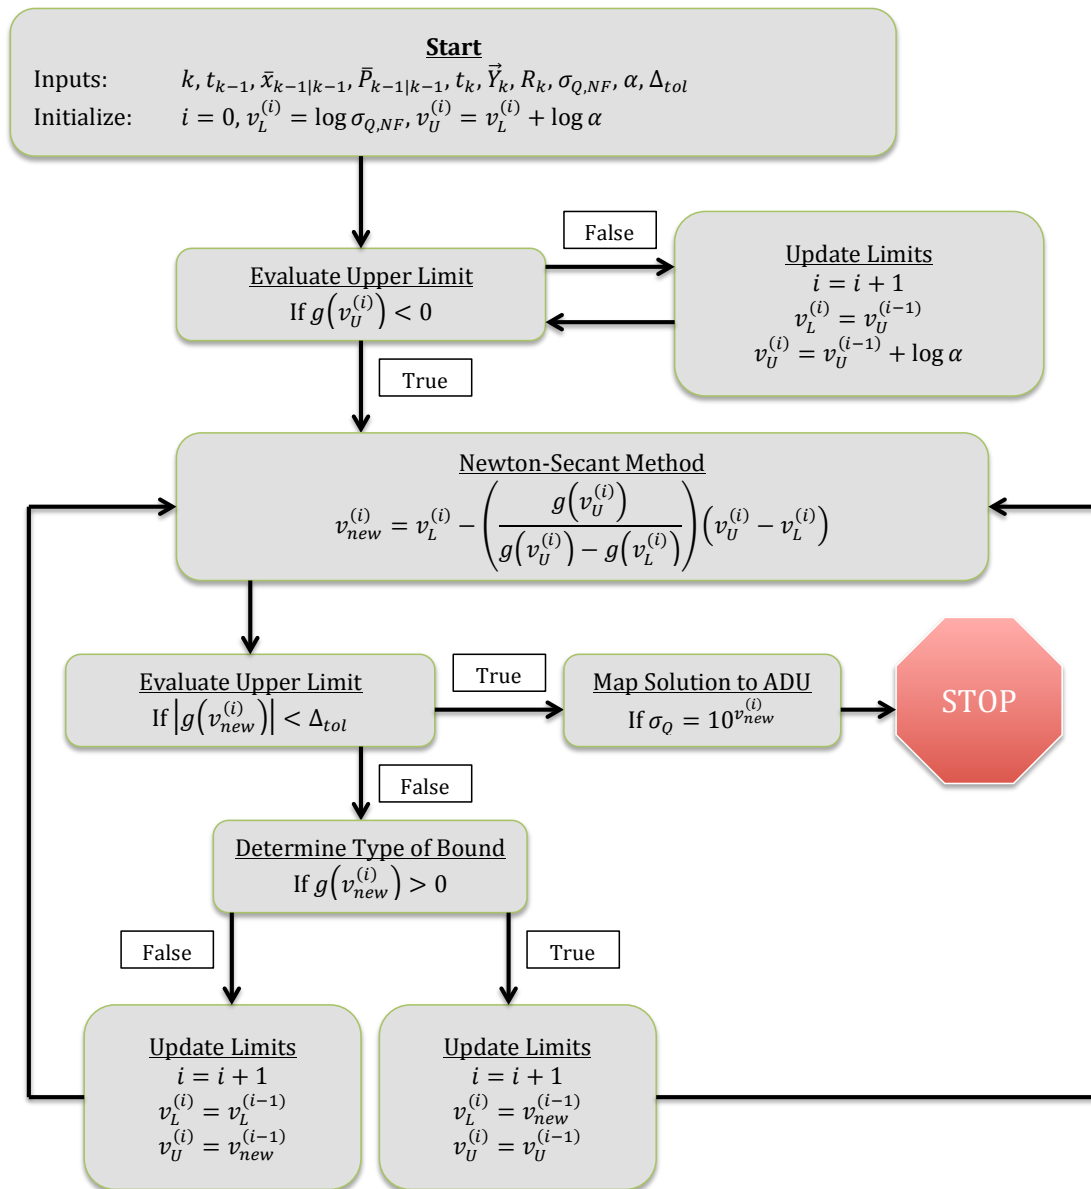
Start
Inputs: $k, t_{k-1}, \bar{x}_{k-1|k-1}, \bar{P}_{k-1|k-1}, t_k, \vec{Y}_k, R_k, \sigma_{Q,NF}, \alpha, \Delta_{tol}$
Initialize: $i = 0, v_L^{(i)} = \log \sigma_{Q,NF}, v_U^{(i)} = v_L^{(i)} + \log \alpha$

Evaluate Upper Limit
If $g\left(v_U^{(i)}\right) < 0$

False

Update Limits
$i = i + 1$
$v_L^{(i)} = v_U^{(i-1)}$
$v_U^{(i)} = v_U^{(i-1)} + \log \alpha$

True

Newton-Secant Method
$v_{new}^{(i)} = v_L^{(i)} - \left(\frac{g\left(v_U^{(i)}\right)}{g\left(v_U^{(i)}\right) - g\left(v_L^{(i)}\right)}\right)\left(v_U^{(i)} - v_L^{(i)}\right)$

Evaluate Upper Limit
If $\left|g\left(v_{new}^{(i)}\right)\right| < \Delta_{tol}$

True

Map Solution to ADU
If $\sigma_Q = 10^{v_{new}^{(i)}}$

STOP

False

Determine Type of Bound
If $g\left(v_{new}^{(i)}\right) > 0$

False

True

Update Limits
$i = i + 1$
$v_L^{(i)} = v_L^{(i-1)}$
$v_U^{(i)} = v_{new}^{(i-1)}$

Update Limits
$i = i + 1$
$v_L^{(i)} = v_{new}^{(i-1)}$
$v_U^{(i)} = v_U^{(i-1)}$